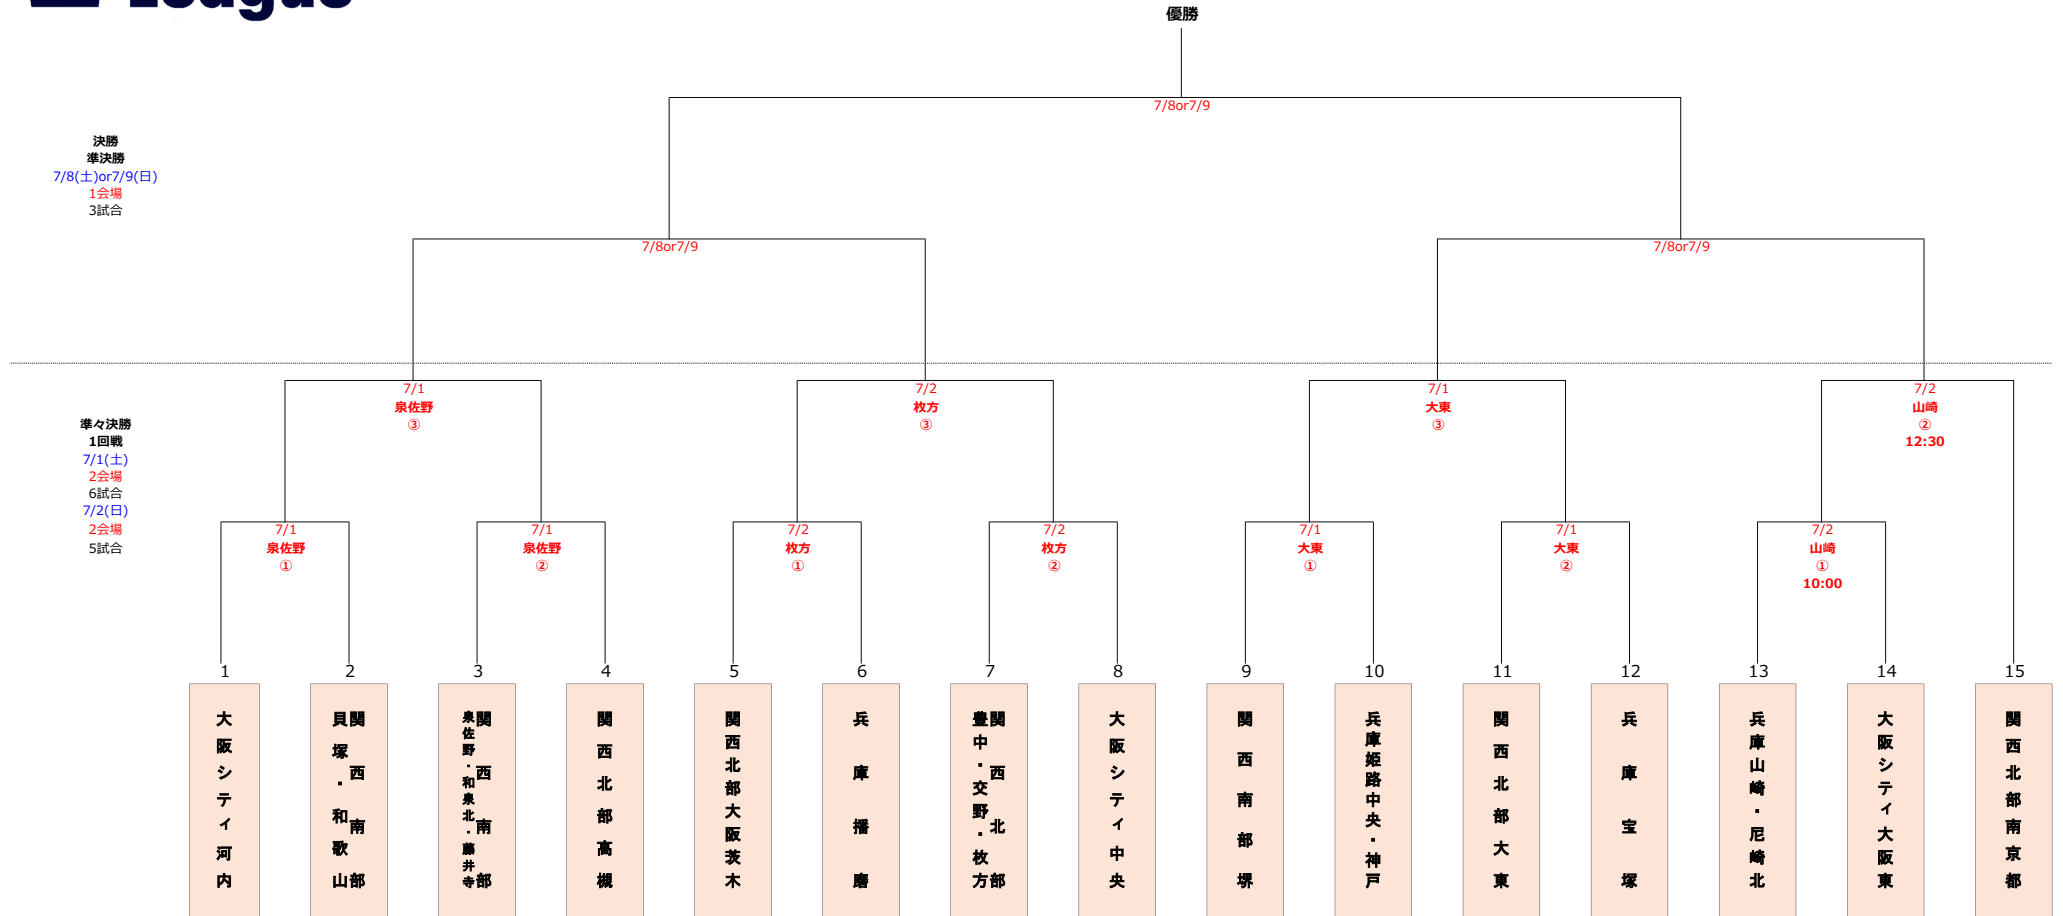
League

優勝

7/8or7/9

決勝
準決勝
7/8(土)or7/9(日)
1会場
3試合

7/8or7/9

7/8or7/9

準々決勝
1回戦
7/1(土)
2会場
6試合
7/2(日)
2会場
5試合

7/1
泉佐野
③

7/2
枚方
③

7/1
大東
③

7/2
山崎
②
12:30

7/1
泉佐野
①

7/1
泉佐野
②

7/2
枚方
①

7/2
枚方
②

7/1
大東
①

7/1
大東
②

7/2
山崎
①
10:00

| 1 | 2 | 3 | 4 | 5 | 6 | 7 | 8 | 9 | 10 | 11 | 12 | 13 | 14 | 15 |
|---|---|---|---|---|---|---|---|---|---|---|---|---|---|---|
| 大阪シティ河内 | 関西南部 貝塚・和歌山 | 関西南部 泉佐野・和泉北・藤井寺 | 関西北部高槻 | 関西北部大阪茨木 | 兵庫播磨 | 関西北部 豊中・交野・枚方 | 大阪シティ中央 | 関西南部堺 | 兵庫姫路中央・神戸 | 関西北部大東 | 兵庫宝塚 | 兵庫山崎・尼崎北 | 大阪シティ大阪東 | 関西北部南京都 |